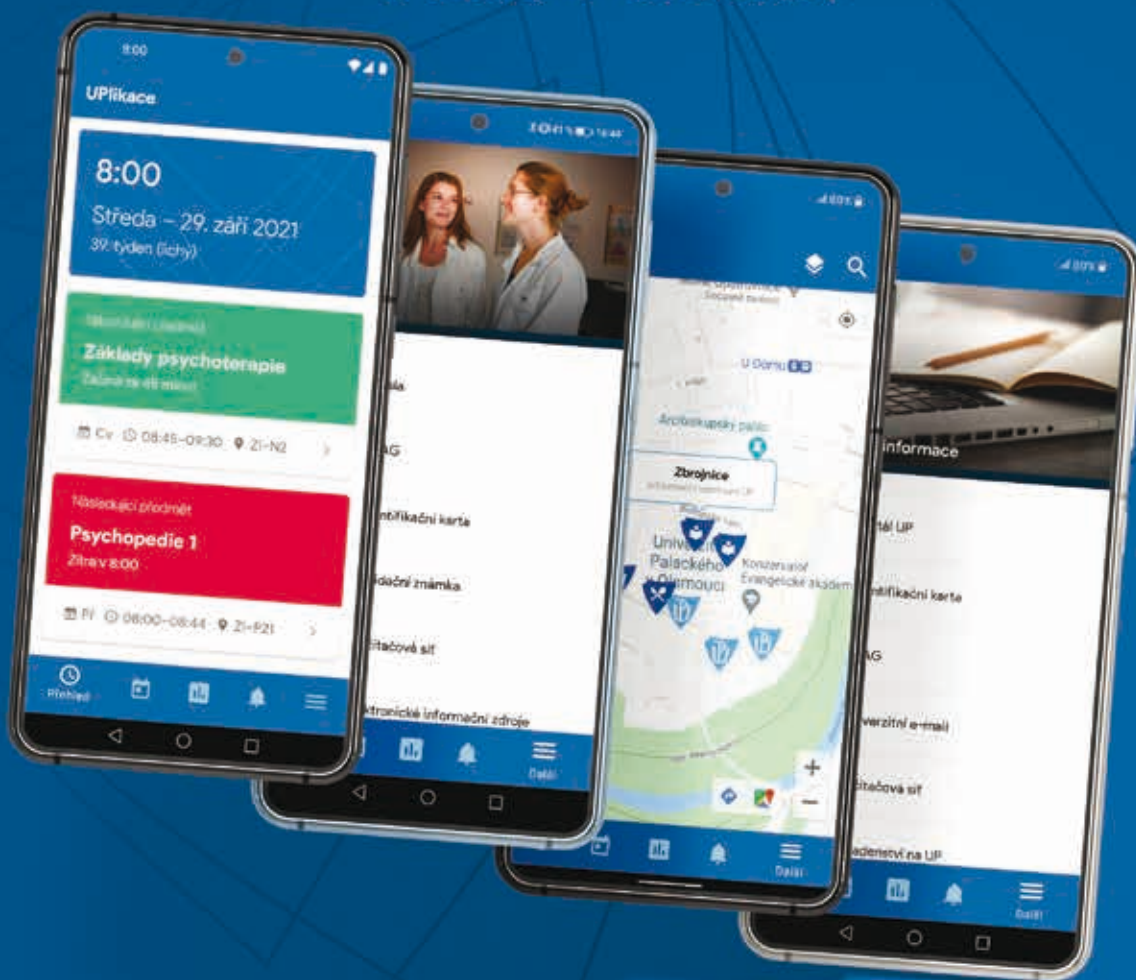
8:00

UPlikace

8:00
Středa – 29. září 2021
39. týden (lichý)

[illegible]
Základy psychoterapie
Začíná za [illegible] minut

Cv 08:45–09:30 ZI-N2

Následující předmět
Psychopedie 1
Zítra v 8:00

Pá 08:00–08:44 ZI-F21

Přehled

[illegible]la

AG

ntifikační karta

idační známka

čítačová síť

ktronické informační zdroje

Další

U Domu

Arcibiskupský palác

Zbrojnice

Univerzita Palackého v Olomouci

Konzervatoř Evangelické akademie

Další

informace

tál UP

ntifikační karta

AG

verzitní e-mail

čítačová síť

adenství na UP

Další